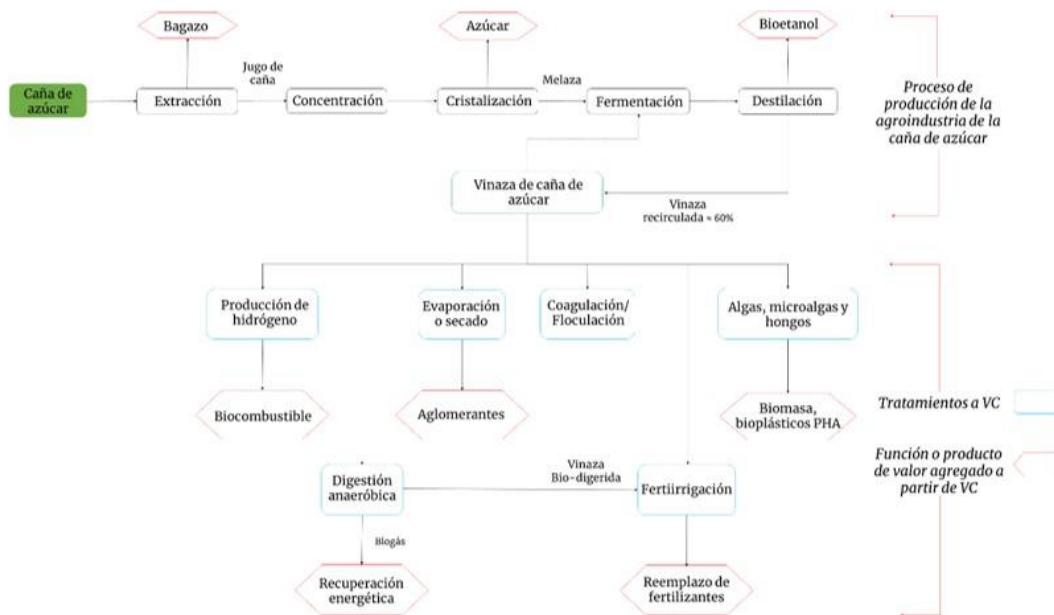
Bagazo

Azúcar

Bioetanol

Caña de azúcar

Extracción

Jugo de caña

Concentración

Cristalización

Melaza

Fermentación

Destilación

Proceso de producción de la agroindustria de la caña de azúcar

Vinaza de caña de azúcar

Vinaza recirculada ≈ 60%

Producción de hidrógeno

Evaporación o secado

Coagulación/ Floculación

Algas, microalgas y hongos

Biocombustible

Aglomerantes

Biomasa, bioplásticos PHA

Tratamientos a VC

Función o producto de valor agregado a partir de VC

Digestión anaeróbica

Vinaza Bio-digerida

Fertiirrigación

Biogás

Recuperación energética

Reemplazo de fertilizantes